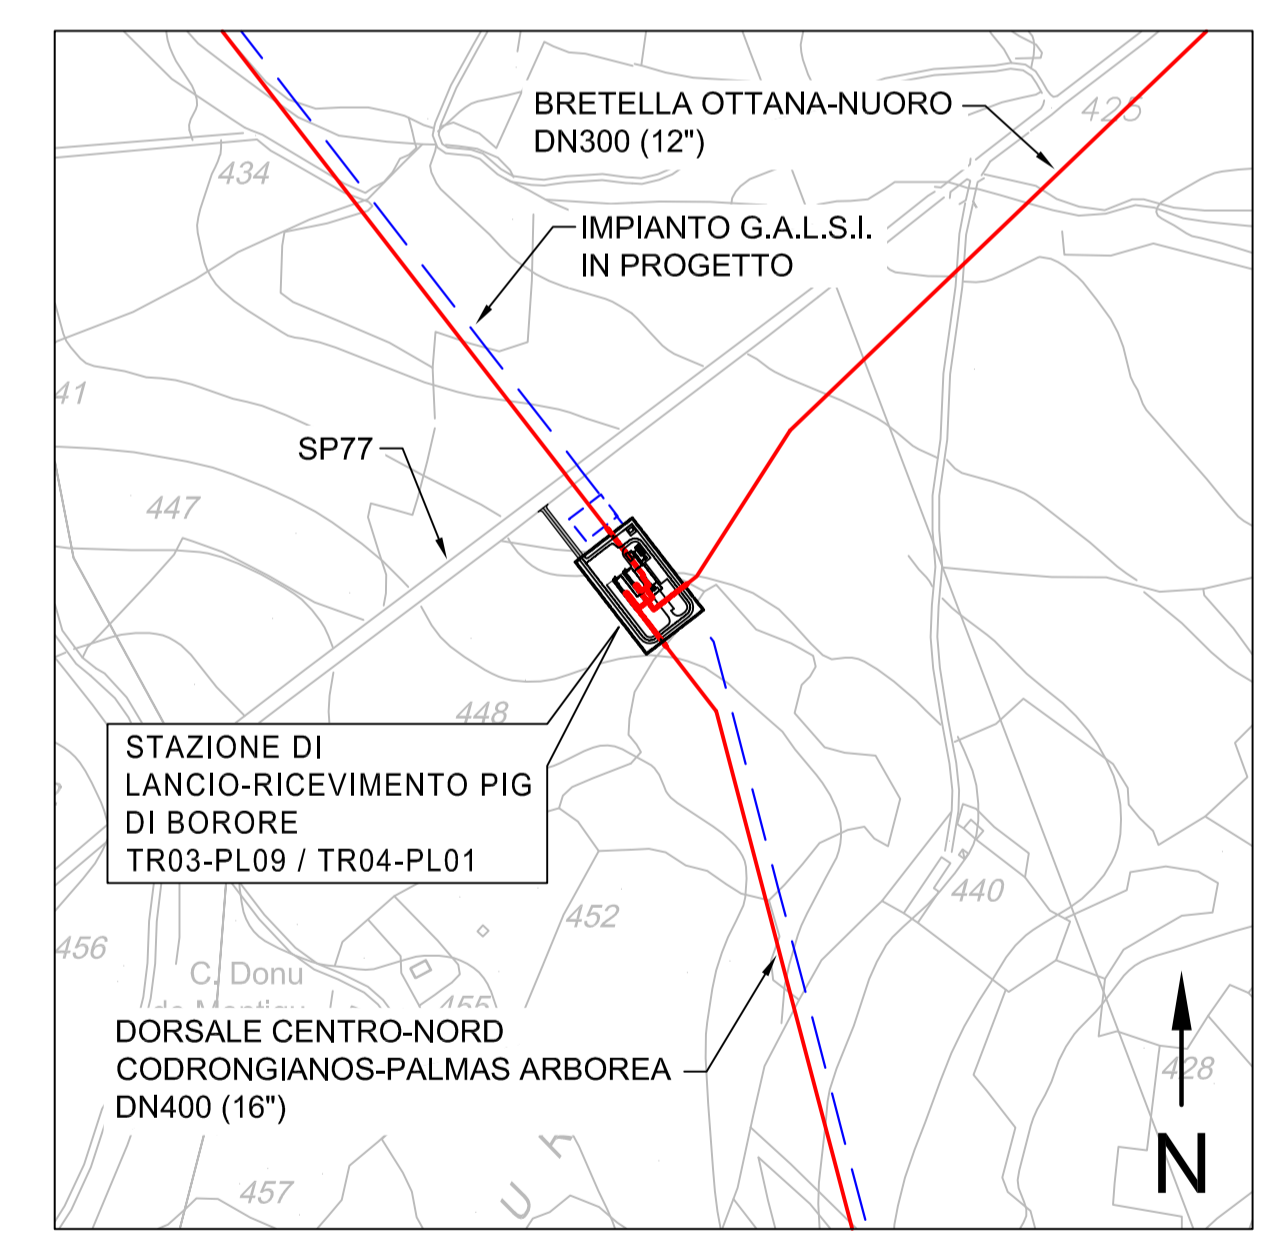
BRETELLA OTTANA-NUORO
DN300 (12")

425

434

IMPIANTO G.A.L.S.I.
IN PROGETTO

41

SP77

447

448

STAZIONE DI
LANCIO-RICEVIMENTO PIG
DI BORORE
TR03-PL09 / TR04-PL01

440

452

456

C. Donu
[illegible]

455

DORSALE CENTRO-NORD
CODRONGIANOS-PALMAS ARBOREA
DN400 (16")

428

457

N